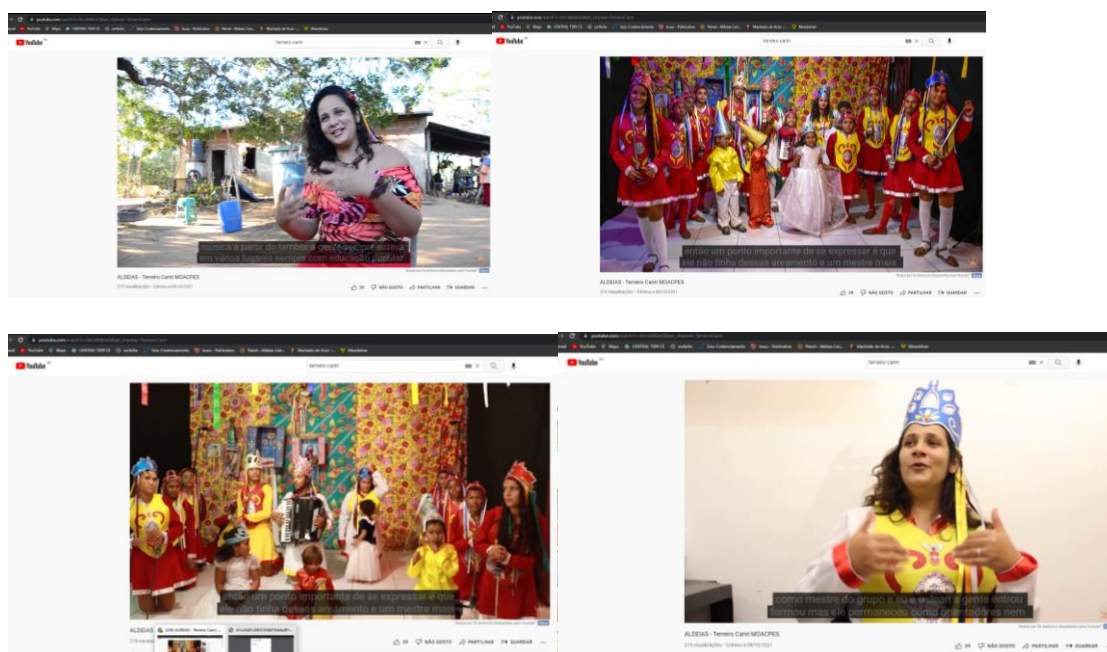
YouTube
terreiro cariri
música a partir do terreiro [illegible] estava em vários lugares sempre com educação popular
ALDEIAS - Terreiro Cariri MOACPES
39 NÃO GOSTO PARTILHAR GUARDAR

YouTube
terreiro cariri
então um ponto importante de se expressar é que ele não tinha desses areamento e um mestre mais
ALDEIAS - Terreiro Cariri MOACPES
39 NÃO GOSTO PARTILHAR GUARDAR

YouTube
terreiro cariri
então um ponto importante de se expressar é que ele não tinha desses areamento e um mestre mais
ALDEIAS - Terreiro Cariri MOACPES
39 NÃO GOSTO PARTILHAR GUARDAR

YouTube
terreiro cariri
como mestre do grupo e eu e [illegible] a gente entrou formou mas ele permaneceu como orientadores nem
ALDEIAS - Terreiro Cariri MOACPES
39 NÃO GOSTO PARTILHAR GUARDAR